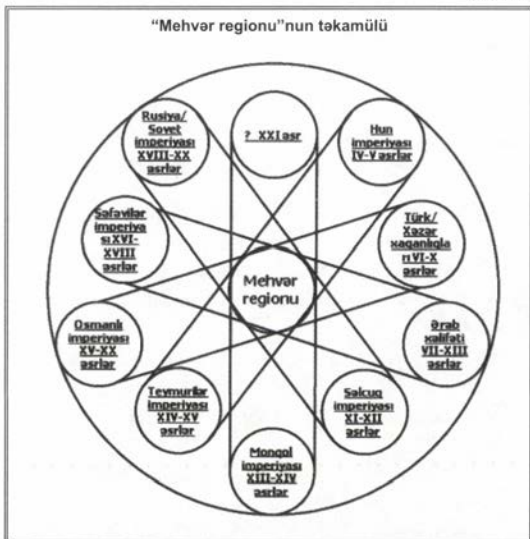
"Mehvər regionu"nun təkamülü

? XXI əsr

Hun imperiyası IV-V əsrlər

Türk/ Xəzər xaqanlıqları VI-X əsrlər

Ərəb xəlifəti VII-XIII əsrlər

Səlcuq imperiyası XI-XII əsrlər

Monqol imperiyası XIII-XIV əsrlər

Teymurilər imperiyası XIV-XV əsrlər

Osmanlı imperiyası XV-XX əsrlər

Səfəvilər imperiyası XVI-XVIII əsrlər

Rusiya/ Sovet imperiyası XVIII-XX əsrlər

Mehvər regionu